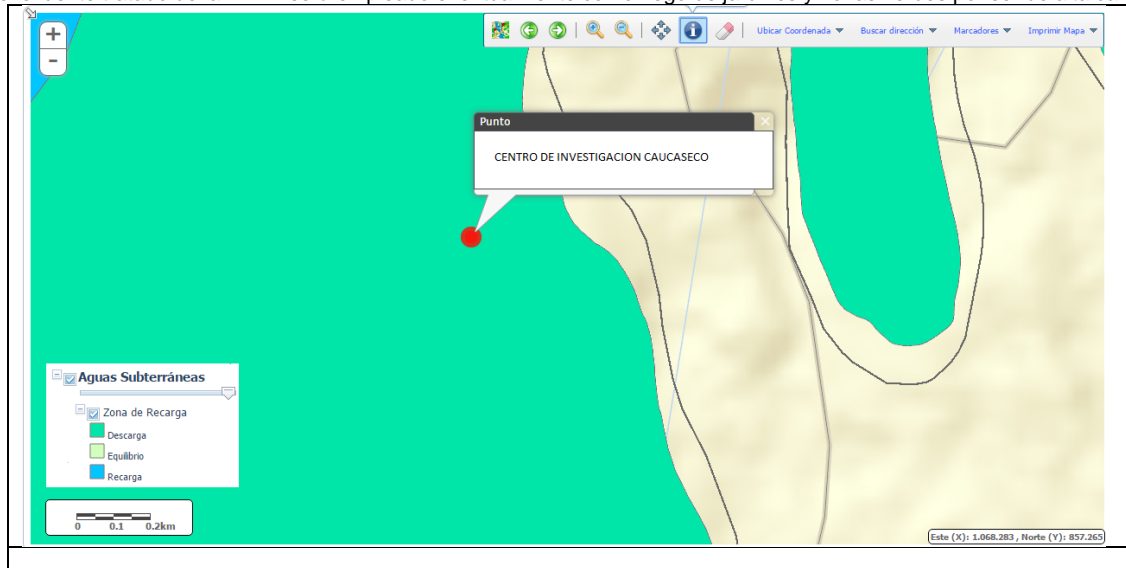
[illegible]

+
-

Ubicar Coordenada ▼ Buscar dirección ▼ Marcadores ▼ Imprimir Mapa ▼

Punto

CENTRO DE INVESTIGACION CAUCASECO

Aguas Subterráneas

Zona de Recarga

Descarga

Equilibrio

Recarga

0 0.1 0.2km

Este (X): 1.068.283 , Norte (Y): 857.265